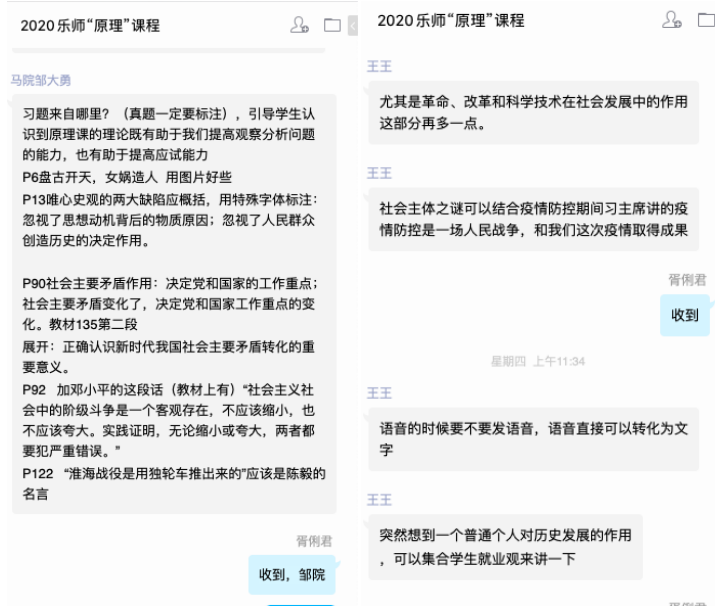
2020乐师"原理"课程

马院邹大勇

习题来自哪里？（真题一定要标注），引导学生认识到原理课的理论既有助于我们提高观察分析问题的能力，也有助于提高应试能力
P6盘古开天，女娲造人 用图片好些
P13唯心史观的两大缺陷应概括，用特殊字体标注：忽视了思想动机背后的物质原因；忽视了人民群众创造历史的决定作用。

P90社会主要矛盾作用：决定党和国家的工作重点；社会主要矛盾变化了，决定党和国家工作重点的变化。教材135第二段
展开：正确认识新时代我国社会主要矛盾转化的重要意义。
P92 加邓小平的这段话（教材上有）"社会主义社会中的阶级斗争是一个客观存在，不应该缩小，也不应该夸大。实践证明，无论缩小或夸大，两者都要犯严重错误。"
P122 "淮海战役是用独轮车推出来的"应该是陈毅的名言

胥俐君

收到，邹院

2020乐师"原理"课程

王王

尤其是革命、改革和科学技术在社会发展中的作用这部分再多一点。

王王

社会主体之谜可以结合疫情防控期间习主席讲的疫情防控是一场人民战争，和我们这次疫情取得成果

胥俐君

收到

星期四 上午11:34

王王

语音的时候要不要发语音，语音直接可以转化为文字

王王

突然想到一个普通个人对历史发展的作用，可以集合学生就业观来讲一下

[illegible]